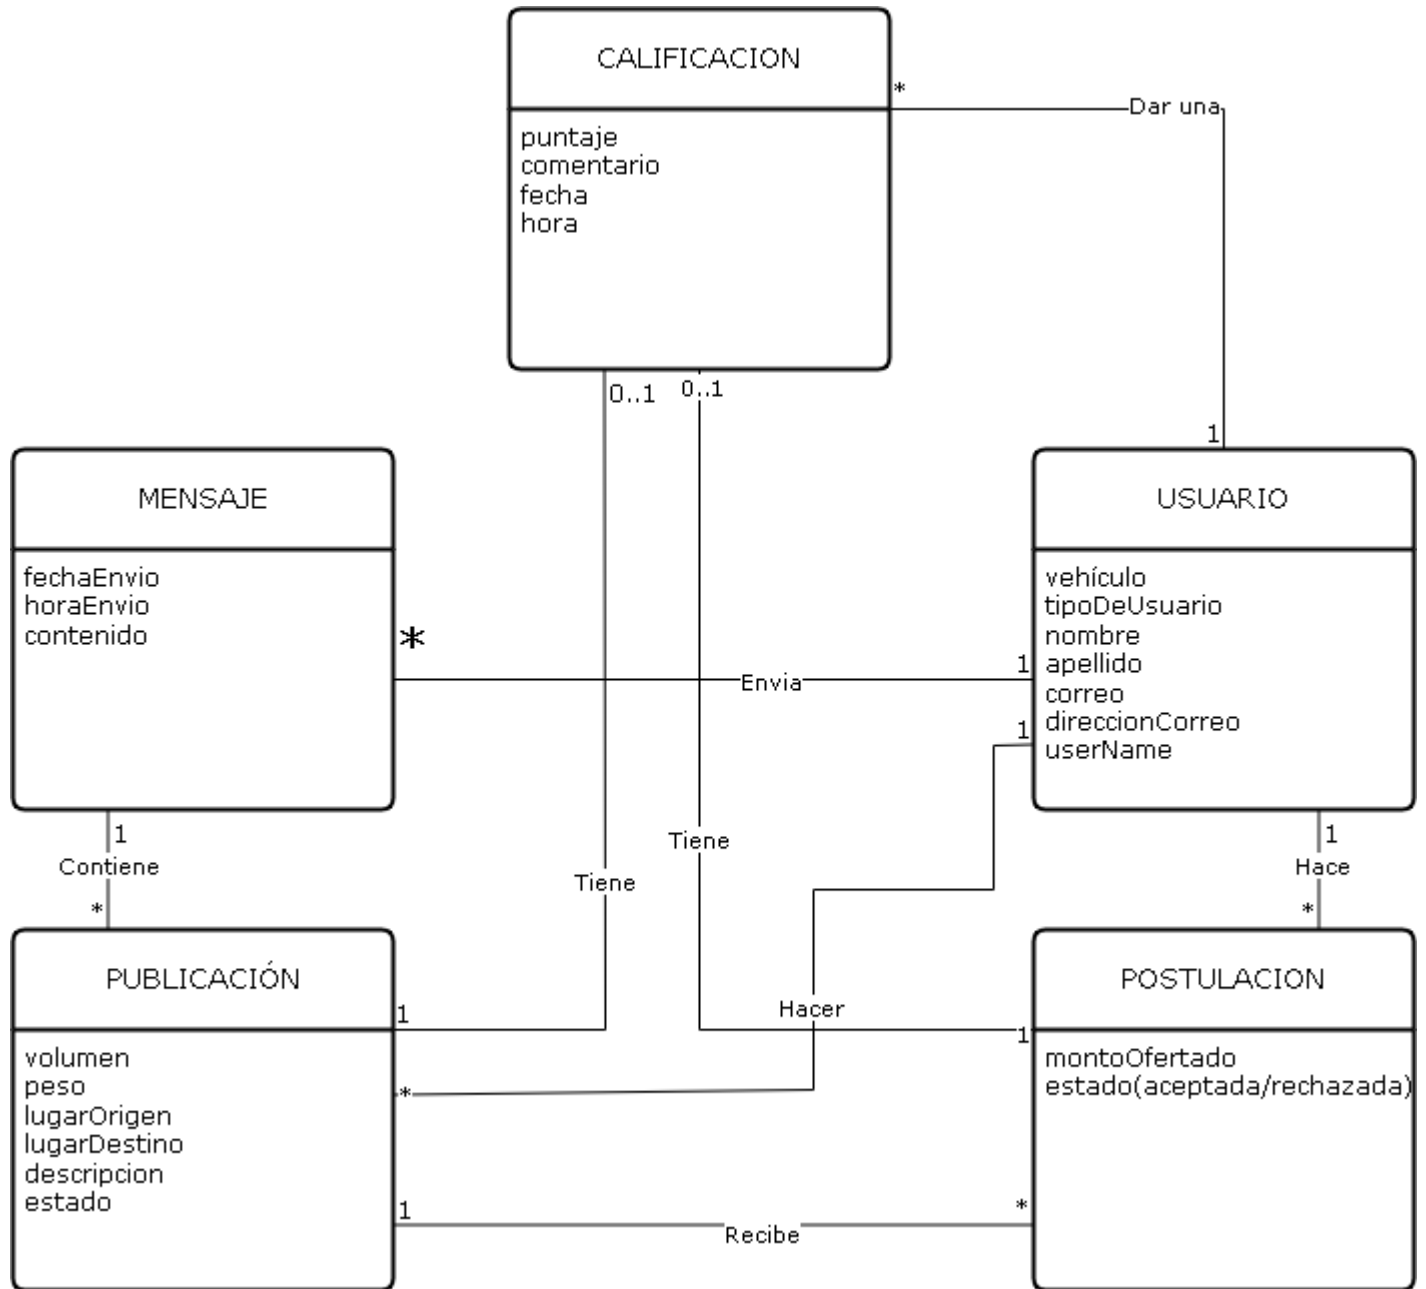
CALIFICACION

puntaje
comentario
fecha
hora

*

Dar una

1

0..1

0..1

MENSAJE

fechaEnvio
horaEnvio
contenido

*

Envia

1

USUARIO

vehículo
tipoDeUsuario
nombre
apellido
correo
direccionCorreo
userName

1

1

Contiene

*

Tiene

Tiene

1

Hace

*

PUBLICACIÓN

volumen
peso
lugarOrigen
lugarDestino
descripcion
estado

1

Hacer

1

*

POSTULACION

montoOfertado
estado(aceptada/rechazada)

1

Recibe

*